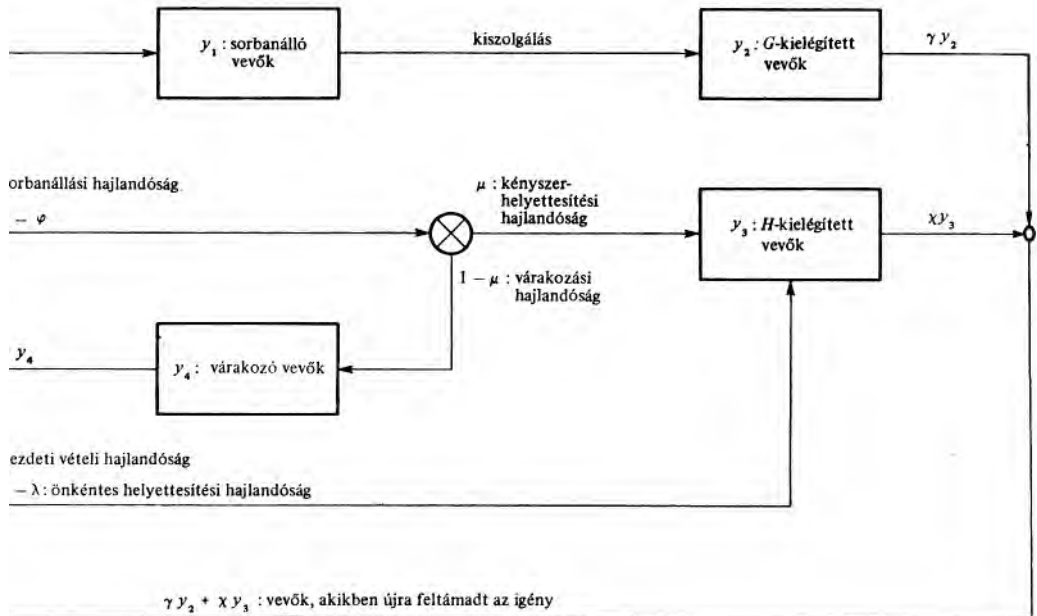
$y_1$ : sorbanálló vevők

kiszolgálás

$y_2$ : $G$-kielégített vevők

$\gamma y_2$

orbanállási hajlandóság

$- \varphi$

$\mu$ : kényszer-helyettesítési hajlandóság

$y_3$ : $H$-kielégített vevők

$\chi y_3$

$1 - \mu$ : várakozási hajlandóság

$y_4$

$y_4$ : várakozó vevők

ezdeti vételi hajlandóság

$- \lambda$: önkéntes helyettesítési hajlandóság

$\gamma y_2 + \chi y_3$ : vevők, akikben újra feltámadt az igény